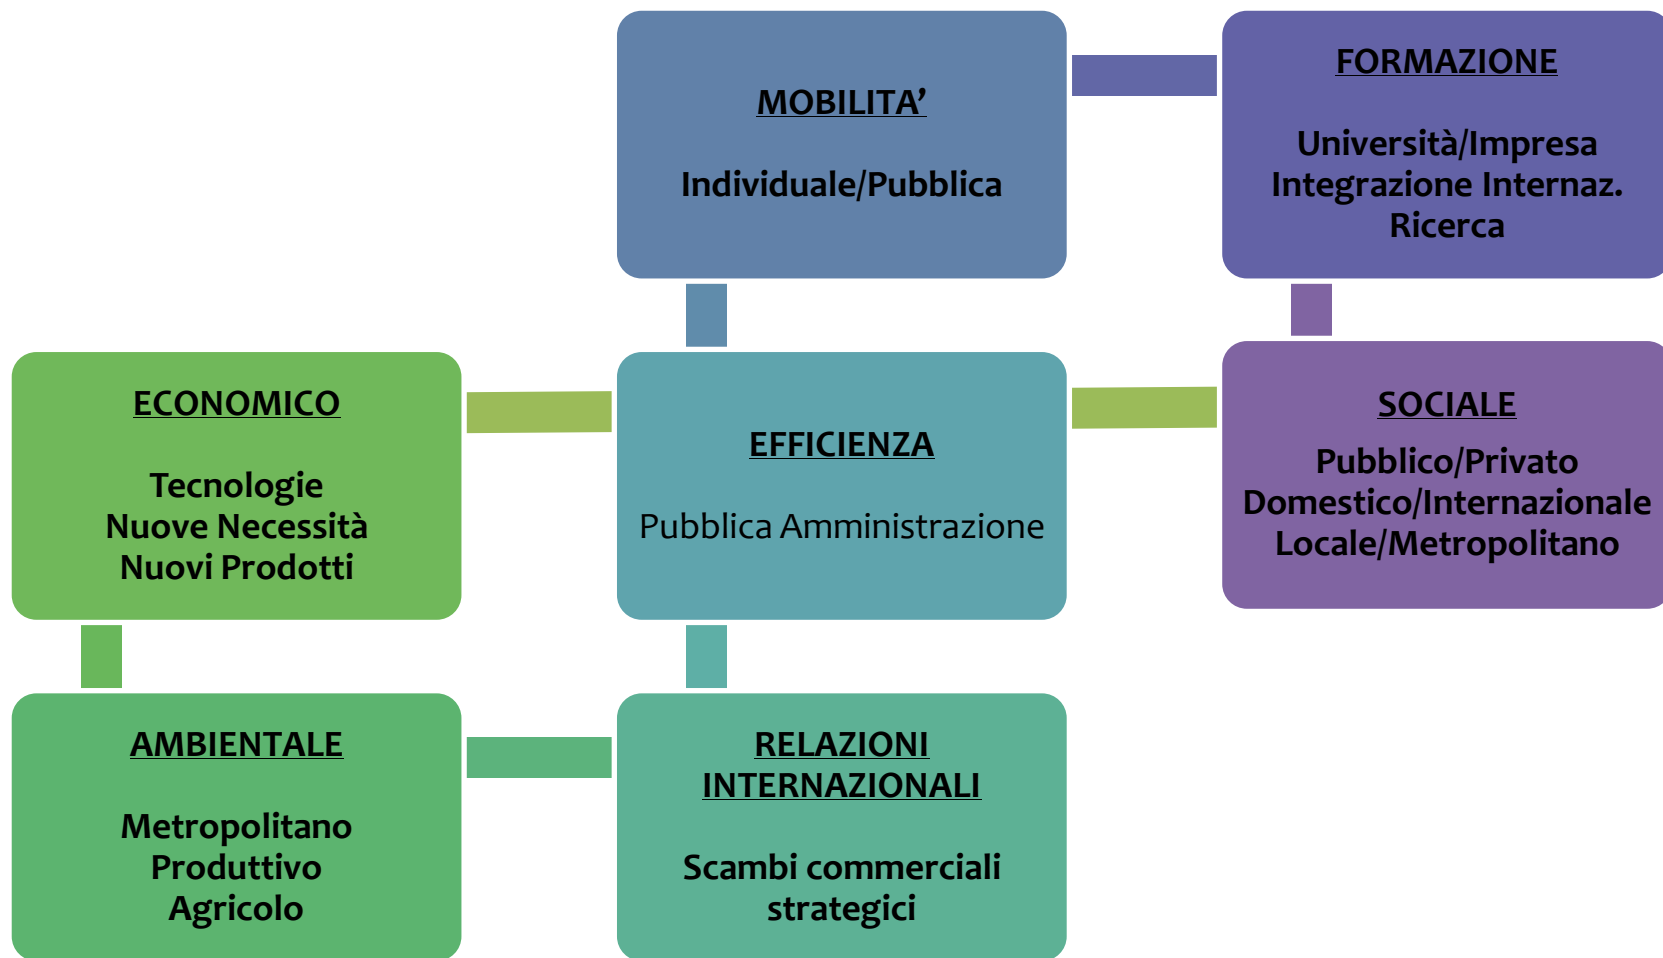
MOBILITA'

Individuale/Pubblica

FORMAZIONE

Università/Impresa
Integrazione Internaz.
Ricerca

ECONOMICO

Tecnologie
Nuove Necessità
Nuovi Prodotti

EFFICIENZA

Pubblica Amministrazione

SOCIALE

Pubblico/Privato
Domestico/Internazionale
Locale/Metropolitano

AMBIENTALE

Metropolitano
Produttivo
Agricolo

RELAZIONI INTERNAZIONALI

Scambi commerciali strategici